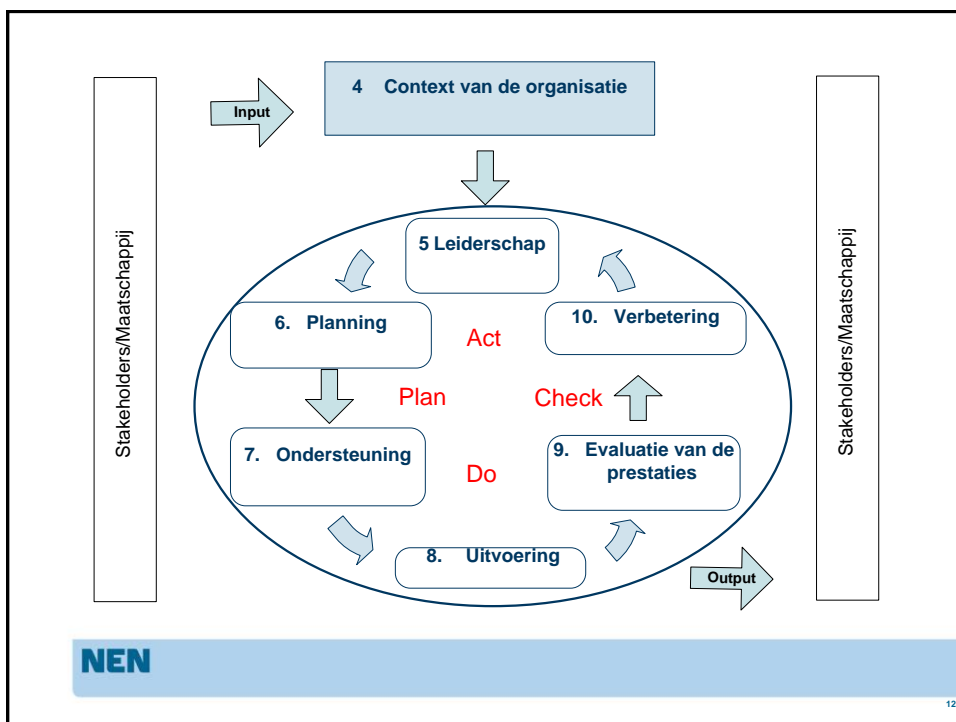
Stakeholders/Maatschappij

Input

4 Context van de organisatie

5 Leiderschap

6. Planning

Act

10. Verbetering

Plan

Check

7. Ondersteuning

Do

9. Evaluatie van de prestaties

8. Uitvoering

Output

Stakeholders/Maatschappij

NEN

12